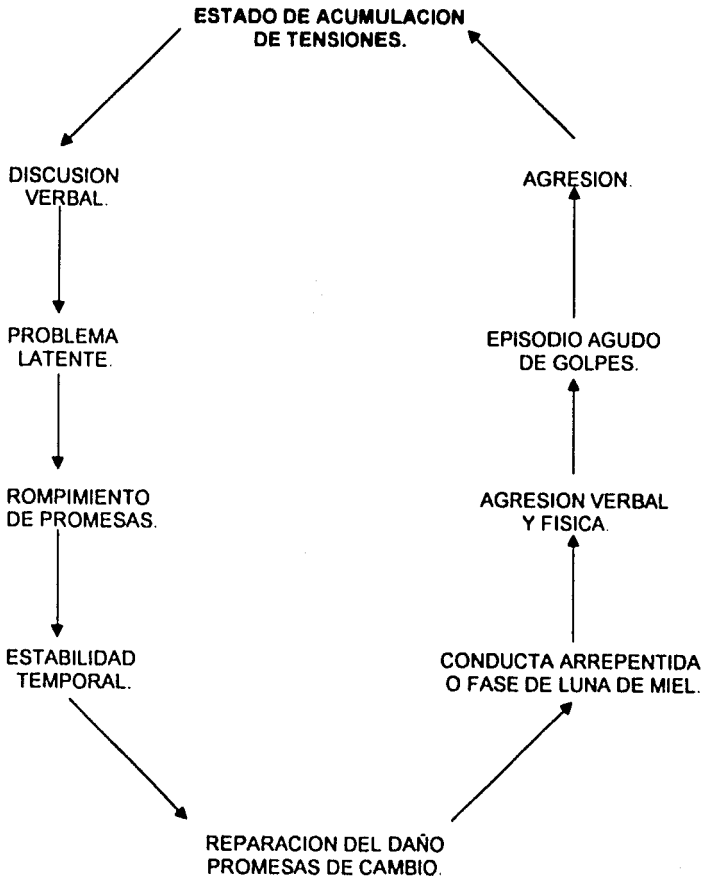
ESTADO DE ACUMULACION DE TENSIONES.

DISCUSION VERBAL.

PROBLEMA LATENTE.

ROMPIMIENTO DE PROMESAS.

ESTABILIDAD TEMPORAL.

REPARACION DEL DAÑO PROMESAS DE CAMBIO.

CONDUCTA ARREPENTIDA O FASE DE LUNA DE MIEL.

AGRESION VERBAL Y FISICA.

EPISODIO AGUDO DE GOLPES.

AGRESION.